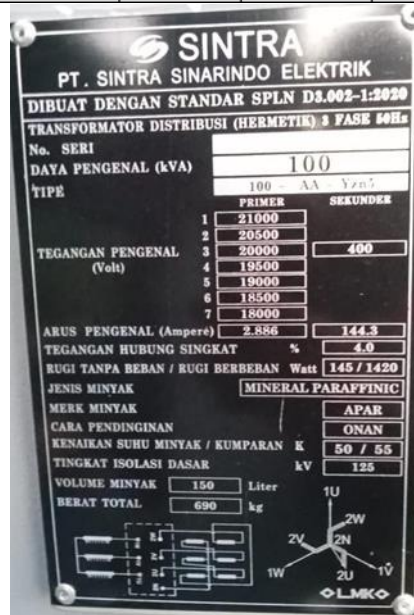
SINTRA
PT. SINTRA SINARINDO ELEKTRIK
DIBUAT DENGAN STANDAR SPLN D3.002-1:2020
TRANSFORMATOR DISTRIBUSI (HERMETIK) 3 FASE 50Hz
No. SERI
DAYA PENGENAL (kVA) 100
TIPE 100 - AA - Yzn5

| | | PRIMER | SEKUNDER |
|---|---|---|---|
| TEGANGAN PENGENAL (Volt) | 1 | 21000 | |
| | 2 | 20500 | |
| | 3 | 20000 | 400 |
| | 4 | 19500 | |
| | 5 | 19000 | |
| | 6 | 18500 | |
| | 7 | 18000 | |
| ARUS PENGENAL (Ampere) | | 2.886 | 144.3 |

TEGANGAN HUBUNG SINGKAT % 4.0
RUGI TANPA BEBAN / RUGI BERBEBAN Watt 145 / 1420
JENIS MINYAK MINERAL PARAFFINIC
MERK MINYAK APAR
CARA PENDINGINAN ONAN
KENAIKAN SUHU MINYAK / KUMPARAN K 50 / 55
TINGKAT ISOLASI DASAR kV 125
VOLUME MINYAK 150 Liter
BERAT TOTAL 690 kg

1U 2W 2V 2N 1W 2U 1V
LMK